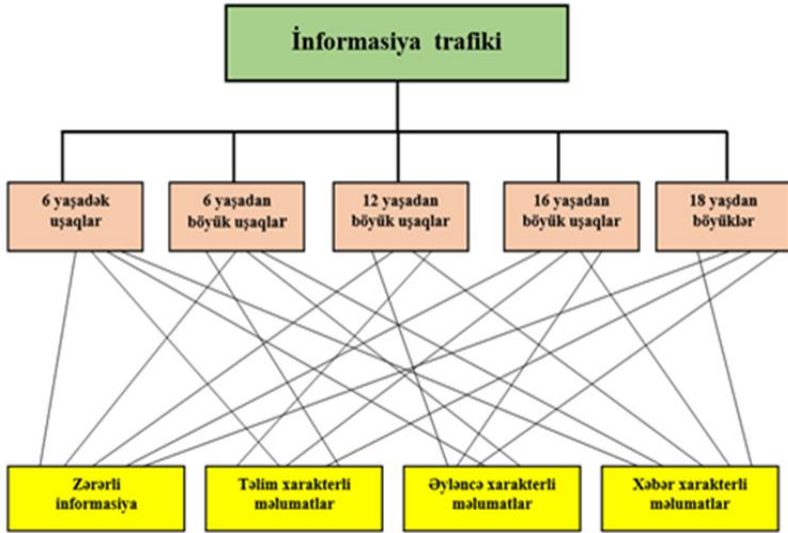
İnformasiya trafiki

6 yaşadək uşaqlar

6 yaşadan böyük uşaqlar

12 yaşadan böyük uşaqlar

16 yaşadan böyük uşaqlar

18 yaşdan böyüklər

Zərərli informasiya

Təlim xarakterli məlumatlar

Əyləncə xarakterli məlumatlar

Xəbər xarakterli məlumatlar